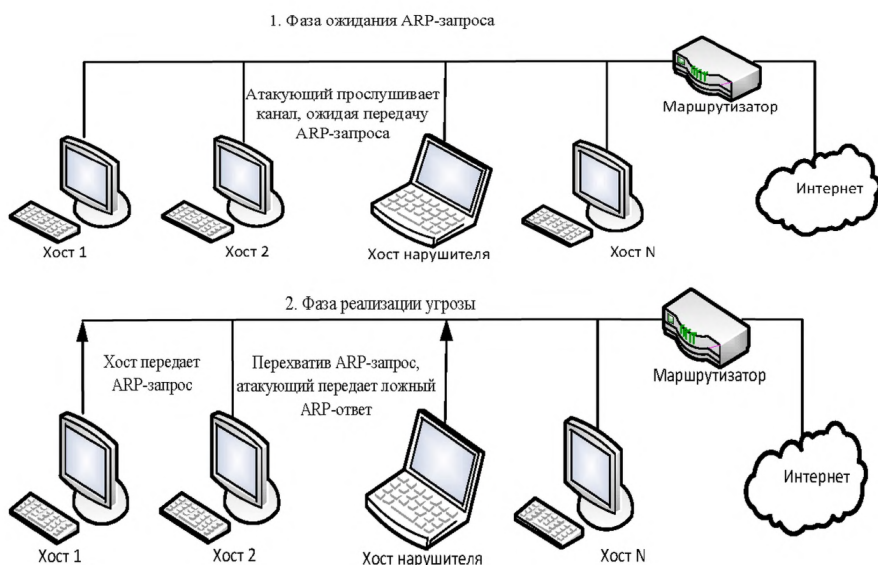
1. Фаза ожидания ARP-запроса

Атакующий прослушивает канал, ожидая передачу ARP-запроса

Маршрутизатор

Интернет

Хост 1

Хост 2

Хост нарушителя

Хост N

2. Фаза реализации угрозы

Хост передает ARP-запрос

Перехватив ARP-запрос, атакующий передает ложный ARP-ответ

Маршрутизатор

Интернет

Хост 1

Хост 2

Хост нарушителя

Хост N